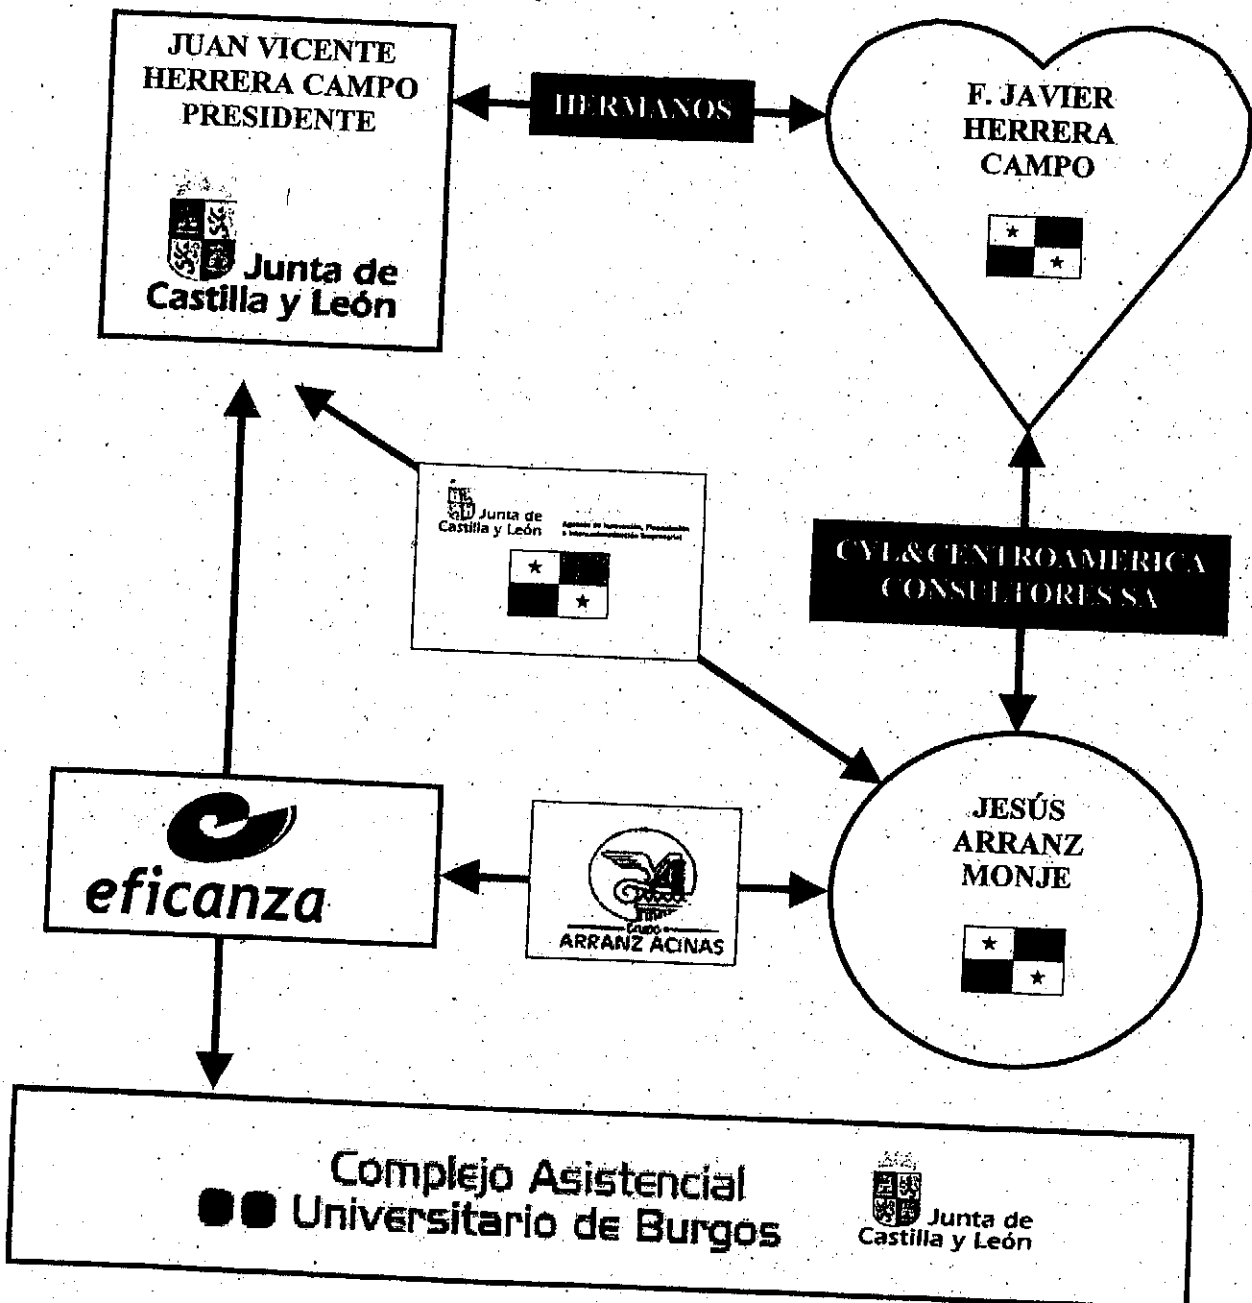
JUAN VICENTE HERRERA CAMPO PRESIDENTE

Junta de Castilla y León

HERMANOS

F. JAVIER HERRERA CAMPO

Junta de Castilla y León

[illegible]

CYL&CENTROAMERICA CONSULTORES SA

eficanza

Grupo ARRANZ ACINAS

JESÚS ARRANZ MONJE

Complejo Asistencial Universitario de Burgos

Junta de Castilla y León